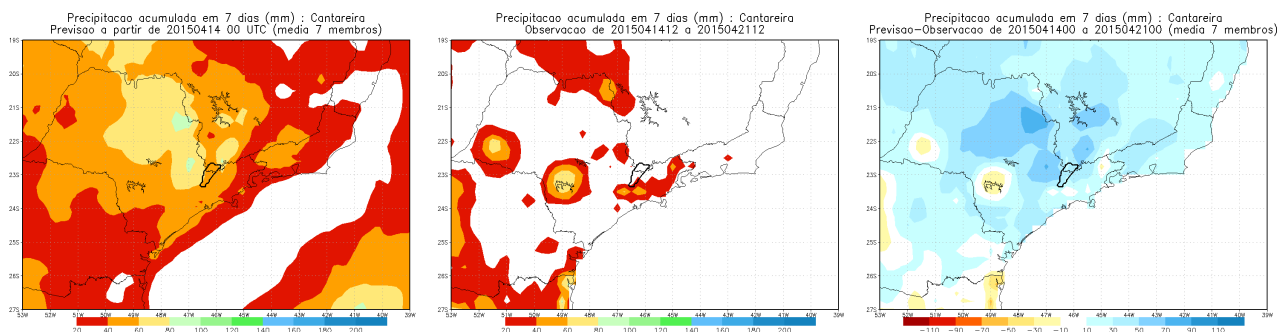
Precipitacao acumulada em 7 dias (mm) : Cantareira
Previsao a partir de 20150414 00 UTC (media 7 membros)

19S
20S
21S
22S
23S
24S
25S
26S
27S
52W 51W 50W 49W 48W 47W 46W 45W 44W 43W 42W 41W 40W 39W

20 40 60 80 100 120 140 160 180 200

Precipitacao acumulada em 7 dias (mm) : Cantareira
Observacao de 2015041412 a 2015042112

19S
20S
21S
22S
23S
24S
25S
26S
27S
52W 51W 50W 49W 48W 47W 46W 45W 44W 43W 42W 41W 40W 39W

20 40 60 80 100 120 140 160 180 200

Precipitacao acumulada em 7 dias (mm) : Cantareira
Previsao-Observacao de 2015041400 a 2015042100 (media 7 membros)

19S
20S
21S
22S
23S
24S
25S
26S
27S
52W 51W 50W 49W 48W 47W 46W 45W 44W 43W 42W 41W 40W 39W

−110 −90 −70 −50 −30 −10 10 30 50 70 90 110